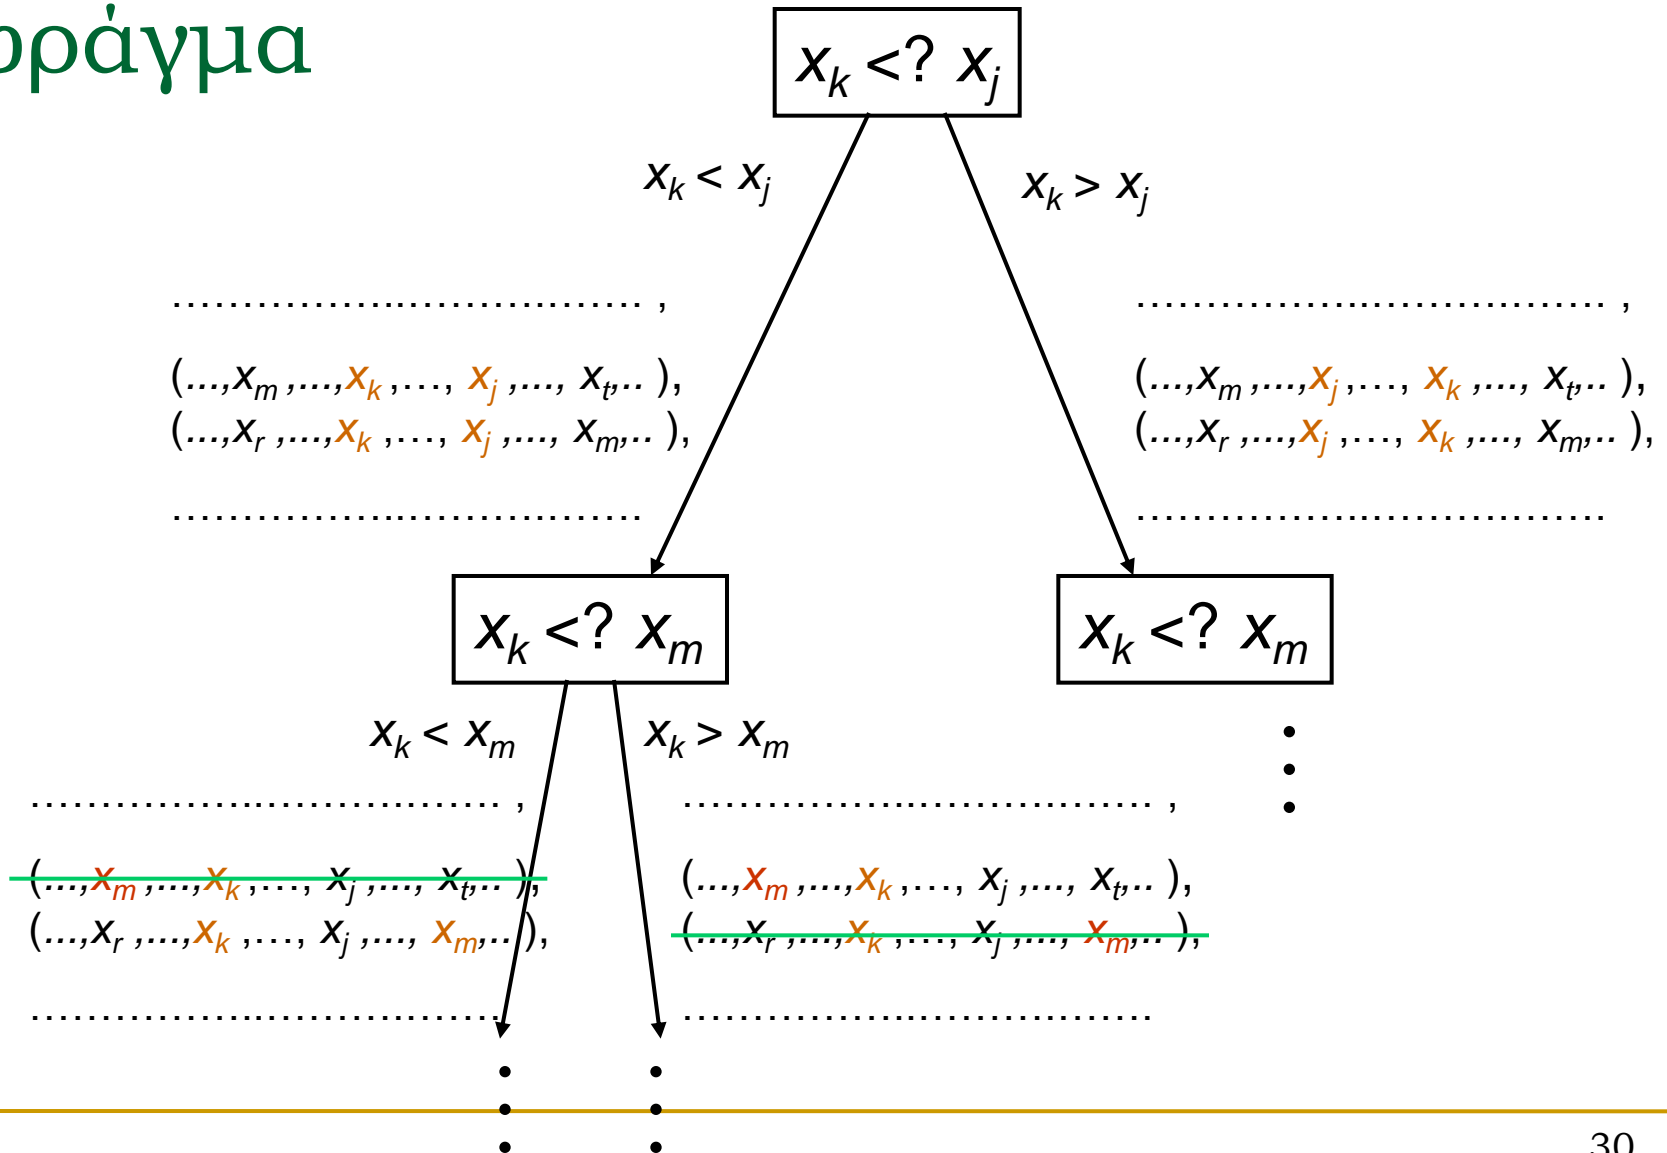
ράγμα

$x_k <? x_j$

$x_k < x_j$

$x_k > x_j$

................................ ,

$(\ldots,x_m,\ldots,x_k,\ldots, x_j,\ldots, x_t,\ldots)$,
$(\ldots,x_r,\ldots,x_k,\ldots, x_j,\ldots, x_m,\ldots)$,

................................

................................ ,

$(\ldots,x_m,\ldots,x_j,\ldots, x_k,\ldots, x_t,\ldots)$,
$(\ldots,x_r,\ldots,x_j,\ldots, x_k,\ldots, x_m,\ldots)$,

................................

$x_k <? x_m$

$x_k <? x_m$

$x_k < x_m$

$x_k > x_m$

................................ ,

$(\ldots,x_m,\ldots,x_k,\ldots, x_j,\ldots, x_t,\ldots)$,
$(\ldots,x_r,\ldots,x_k,\ldots, x_j,\ldots, x_m,\ldots)$,

................................

................................ ,

$(\ldots,x_m,\ldots,x_k,\ldots, x_j,\ldots, x_t,\ldots)$,
$(\ldots,x_r,\ldots,x_k,\ldots, x_j,\ldots, x_m,\ldots)$,

................................

30